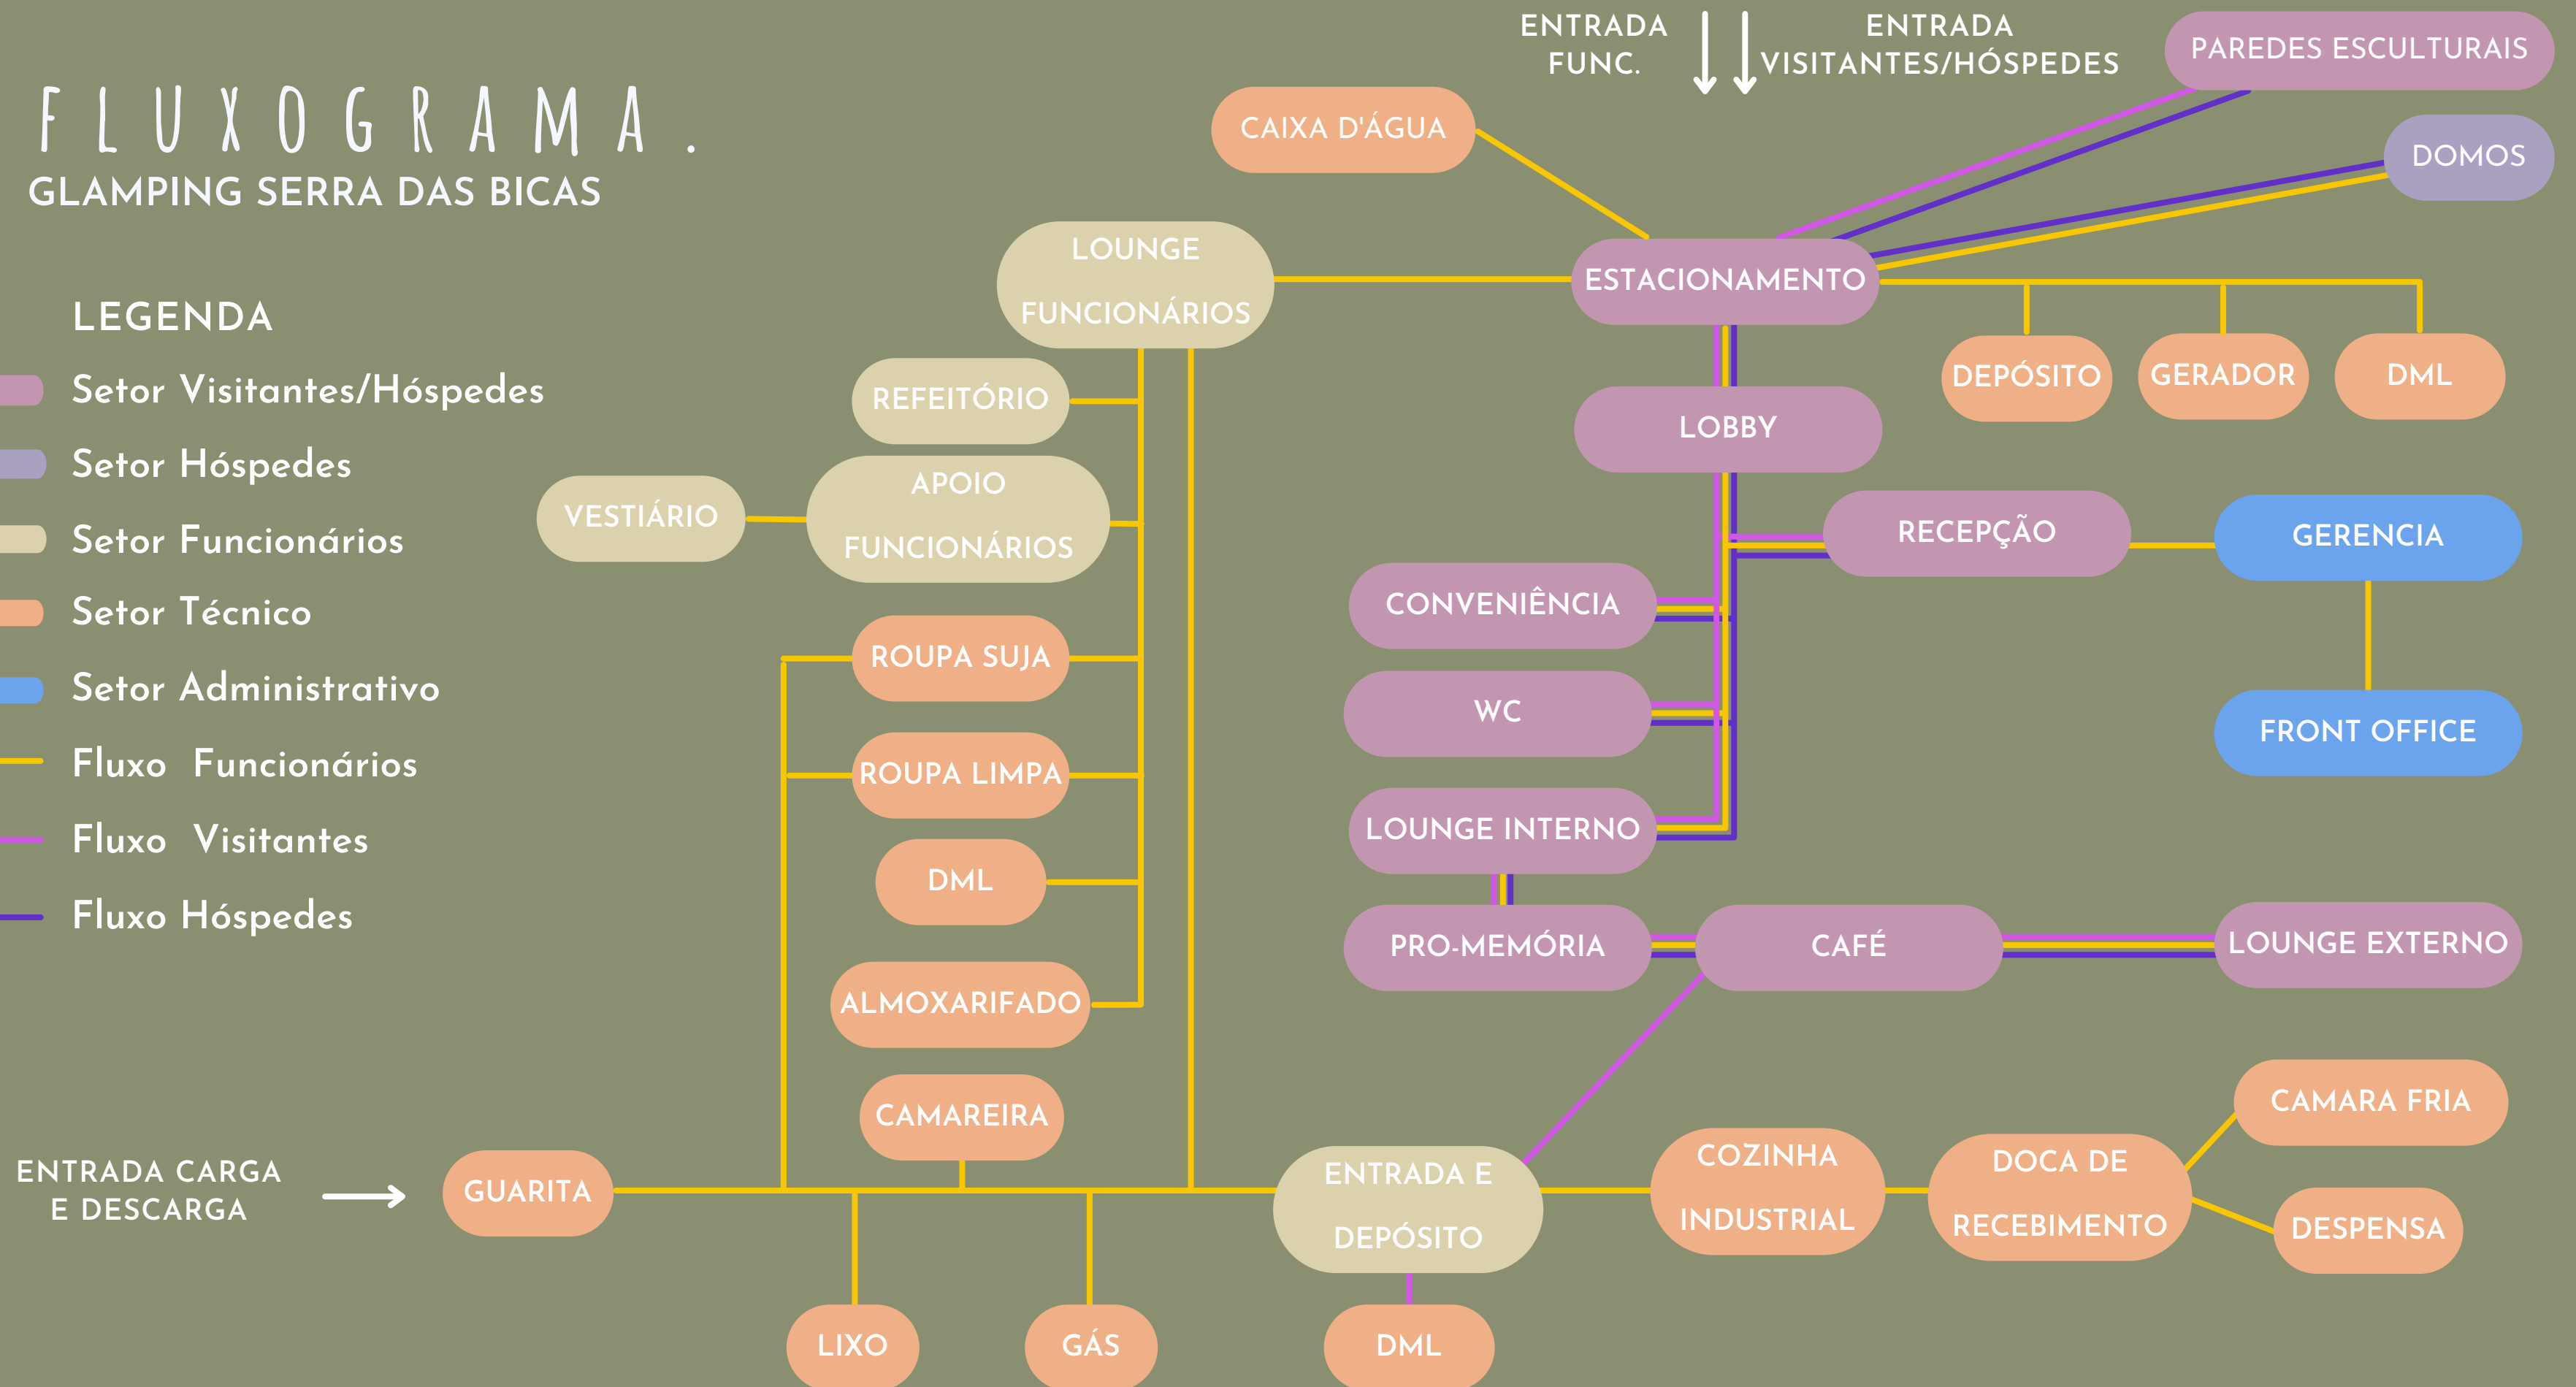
FLUXOGRAMA.
GLAMPING SERRA DAS BICAS

LEGENDA
Setor Visitantes/Hóspedes
Setor Hóspedes
Setor Funcionários
Setor Técnico
Setor Administrativo
Fluxo Funcionários
Fluxo Visitantes
Fluxo Hóspedes

ENTRADA FUNC.
ENTRADA VISITANTES/HÓSPEDES
PAREDES ESCULTURAIS
DOMOS
CAIXA D'ÁGUA
LOUNGE FUNCIONÁRIOS
ESTACIONAMENTO
DEPÓSITO
GERADOR
DML
REFEITÓRIO
LOBBY
VESTIÁRIO
APOIO FUNCIONÁRIOS
RECEPÇÃO
GERENCIA
CONVENIÊNCIA
ROUPA SUJA
WC
FRONT OFFICE
ROUPA LIMPA
LOUNGE INTERNO
DML
PRO-MEMÓRIA
CAFÉ
LOUNGE EXTERNO
ALMOXARIFADO
CAMAREIRA
CAMARA FRIA
ENTRADA CARGA E DESCARGA
GUARITA
ENTRADA E DEPÓSITO
COZINHA INDUSTRIAL
DOCA DE RECEBIMENTO
DESPENSA
LIXO
GÁS
DML